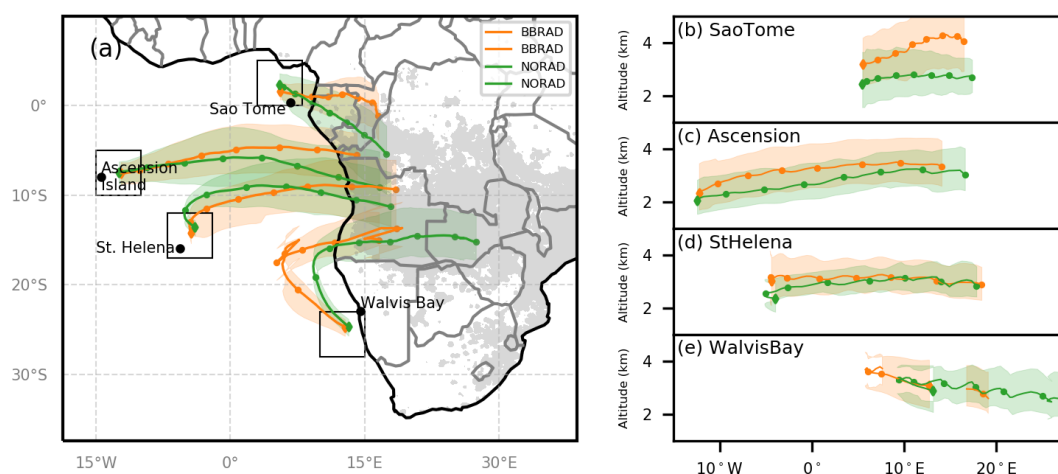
(a)

BBRAD
BBRAD
NORAD
NORAD

0°
10°S
20°S
30°S

15°W
0°
15°E
30°E

Sao Tome
Ascension Island
St. Helena
Walvis Bay

(b) SaoTome
Altitude (km)
4
2

(c) Ascension
Altitude (km)
4
2

(d) StHelena
Altitude (km)
4
2

(e) WalvisBay
Altitude (km)
4
2

10°W
0°
10°E
20°E